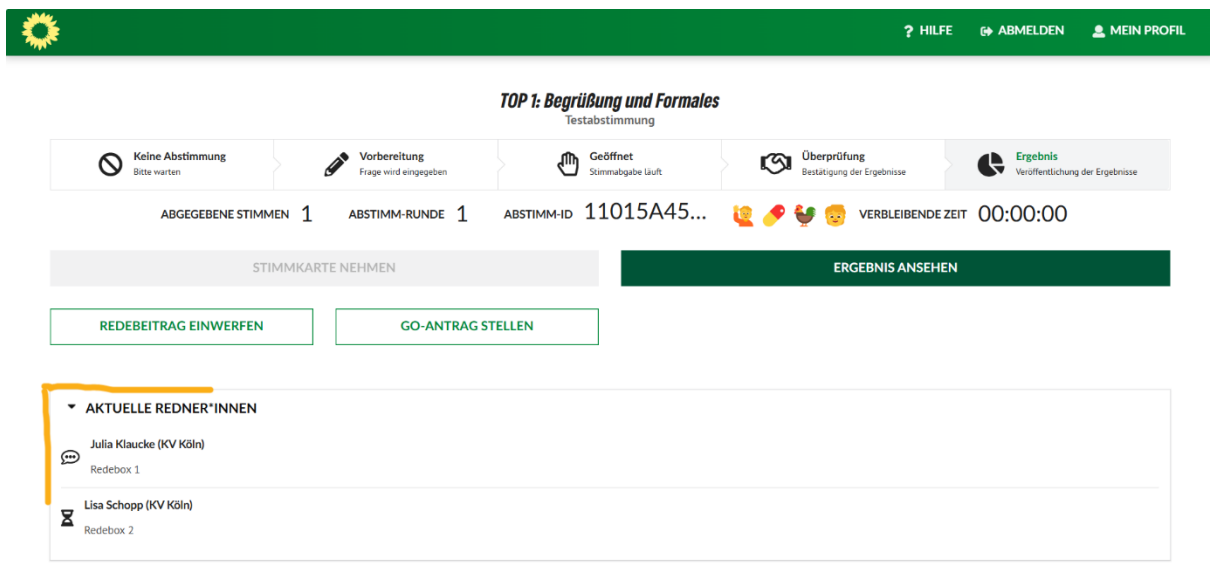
? HILFE ABMELDEN MEIN PROFIL

TOP 1: Begrüßung und Formales
Testabstimmung

Keine Abstimmung
Bitte warten

Vorbereitung
Frage wird eingegeben

Geöffnet
Stimmabgabe läuft

Überprüfung
Bestätigung der Ergebnisse

Ergebnis
Veröffentlichung der Ergebnisse

ABGEGEBENE STIMMEN 1 ABSTIMM-RUNDE 1 ABSTIMM-ID 11015A45... VERBLEIBENDE ZEIT 00:00:00

STIMMKARTE NEHMEN

ERGEBNIS ANSEHEN

REDEBEITRAG EINWERFEN

GO-ANTRAG STELLEN

AKTUELLE REDNER*INNEN

Julia Klaucke (KV Köln)
Redebox 1

Lisa Schopp (KV Köln)
Redebox 2